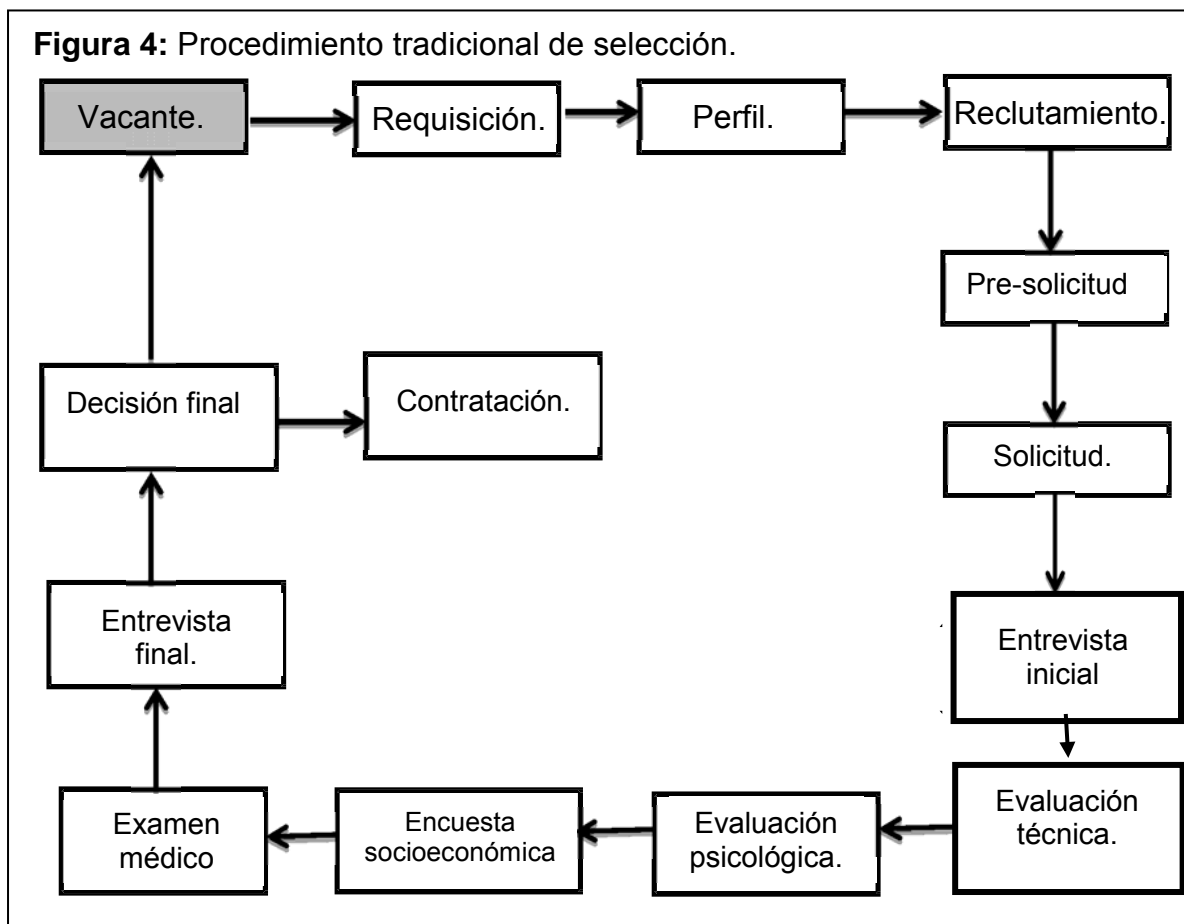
**Figura 4:** Procedimiento tradicional de selección.

Vacante.

Requisición.

Perfil.

Reclutamiento.

Pre-solicitud

Solicitud.

Entrevista inicial

Evaluación técnica.

Evaluación psicológica.

Encuesta socioeconómica

Examen médico

Entrevista final.

Decisión final

Contratación.